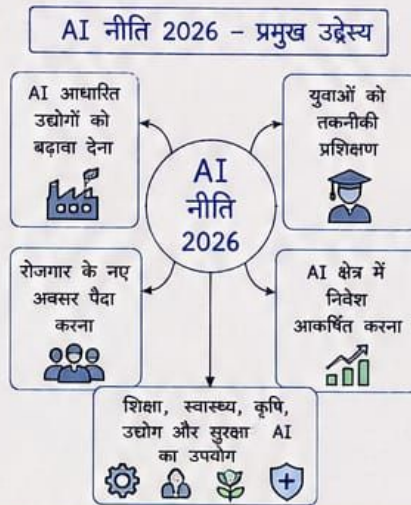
AI नीति 2026 – प्रमुख उद्देश्य

AI नीति 2026

AI आधारित उद्योगों को बढ़ावा देना

युवाओं को तकनीकी प्रशिक्षण

रोजगार के नए अवसर पैदा करना

AI क्षेत्र में निवेश आकर्षित करना

शिक्षा, स्वास्थ्य, कृषि, उद्योग और सुरक्षा AI का उपयोग